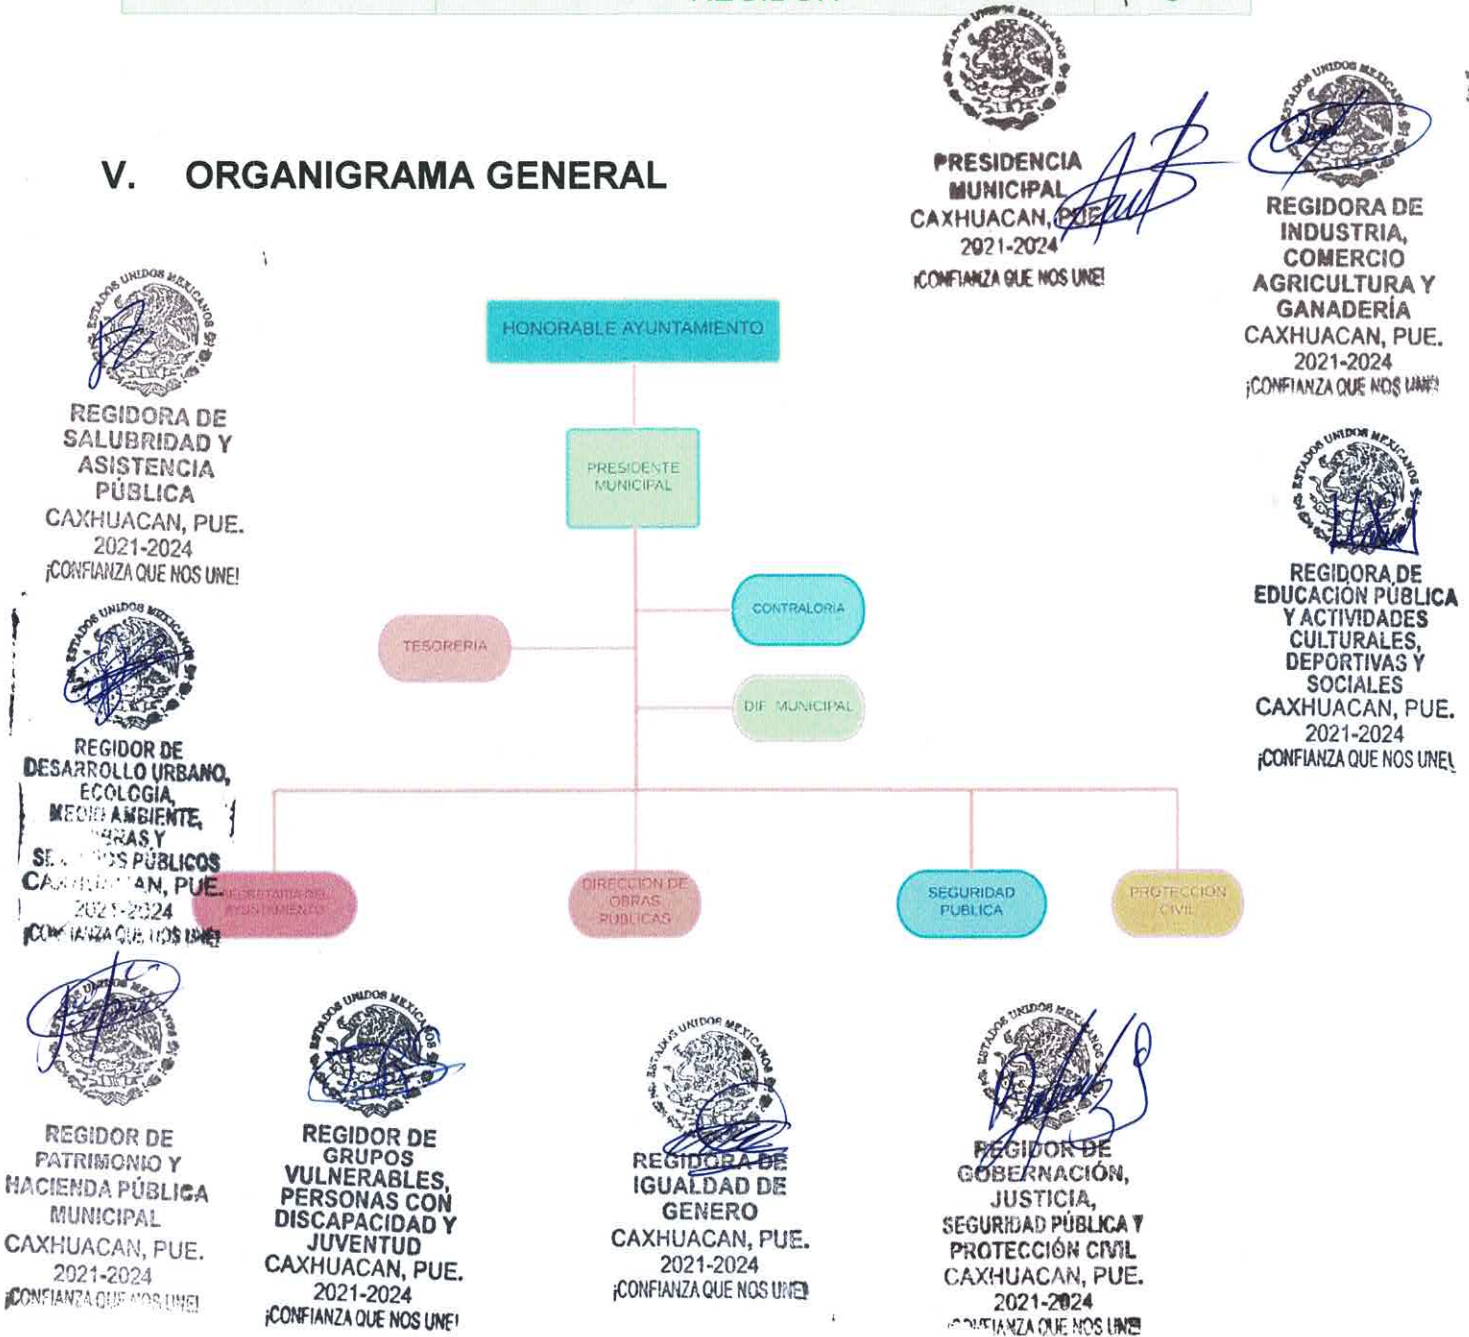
V. ORGANIGRAMA GENERAL

ESTADOS UNIDOS MEXICANOS
PRESIDENCIA MUNICIPAL
CAXHUACAN, PUE.
2021-2024
¡CONFIANZA QUE NOS UNE!

ESTADOS UNIDOS MEXICANOS
REGIDORA DE INDUSTRIA, COMERCIO AGRICULTURA Y GANADERÍA
CAXHUACAN, PUE.
2021-2024
¡CONFIANZA QUE NOS UNE!

ESTADOS UNIDOS MEXICANOS
REGIDORA DE SALUBRIDAD Y ASISTENCIA PÚBLICA
CAXHUACAN, PUE.
2021-2024
¡CONFIANZA QUE NOS UNE!

HONORABLE AYUNTAMIENTO

PRESIDENTE MUNICIPAL

CONTRALORIA

TESORERIA

DIF MUNICIPAL

SECRETARIA DEL AYUNTAMIENTO

DIRECCION DE OBRAS PUBLICAS

SEGURIDAD PUBLICA

PROTECCION CIVIL

ESTADOS UNIDOS MEXICANOS
REGIDORA DE EDUCACIÓN PÚBLICA Y ACTIVIDADES CULTURALES, DEPORTIVAS Y SOCIALES
CAXHUACAN, PUE.
2021-2024
¡CONFIANZA QUE NOS UNE!

ESTADOS UNIDOS MEXICANOS
REGIDOR DE DESARROLLO URBANO, ECOLOGIA, MEDIO AMBIENTE, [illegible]RAS Y SE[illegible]OS PÚBLICOS
CA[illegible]AN, PUE.
202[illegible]-2024
¡CO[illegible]IANZA QUE NOS UNE!

ESTADOS UNIDOS MEXICANOS
REGIDOR DE PATRIMONIO Y HACIENDA PÚBLICA MUNICIPAL
CAXHUACAN, PUE.
2021-2024
¡CONFIANZA QUE NOS UNE!

ESTADOS UNIDOS MEXICANOS
REGIDOR DE GRUPOS VULNERABLES, PERSONAS CON DISCAPACIDAD Y JUVENTUD
CAXHUACAN, PUE.
2021-2024
¡CONFIANZA QUE NOS UNE!

ESTADOS UNIDOS MEXICANOS
REGIDORA DE IGUALDAD DE GENERO
CAXHUACAN, PUE.
2021-2024
¡CONFIANZA QUE NOS UNE!

ESTADOS UNIDOS MEXICANOS
REGIDOR DE GOBERNACIÓN, JUSTICIA, SEGURIDAD PÚBLICA Y PROTECCIÓN CIVIL
CAXHUACAN, PUE.
2021-2024
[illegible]NFIANZA QUE NOS UNE!